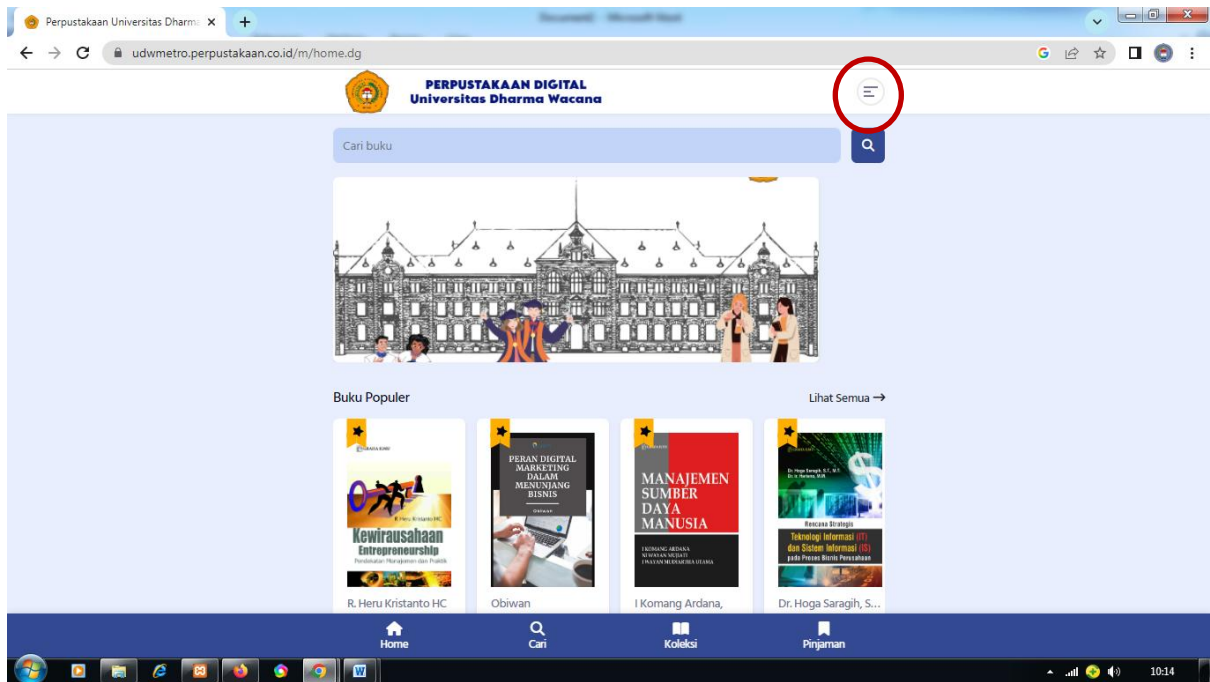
Perpustakaan Universitas Dharma ×
udwmetro.perpustakaan.co.id/m/home.dg

PERPUSTAKAAN DIGITAL
Universitas Dharma Wacana

Cari buku

Buku Populer

Lihat Semua →

R. Heru Kristanto HC
Kewirausahaan
Entrepreneurship
Pendekatan Manajemen dan Praktik
R. Heru Kristanto HC

PERAN DIGITAL MARKETING DALAM MENUNJANG BISNIS
Obiwan
Obiwan

MANAJEMEN SUMBER DAYA MANUSIA
I KOMANG ARDANA
I Komang Ardana,

Dr. Hoga Saragih, S.T., M.T.
Rencana Strategis
Teknologi Informasi (IT) dan Sistem Informasi (IS) pada Proses Bisnis Perusahaan
Dr. Hoga Saragih, S...

Home
Cari
Koleksi
Pinjaman

10:14